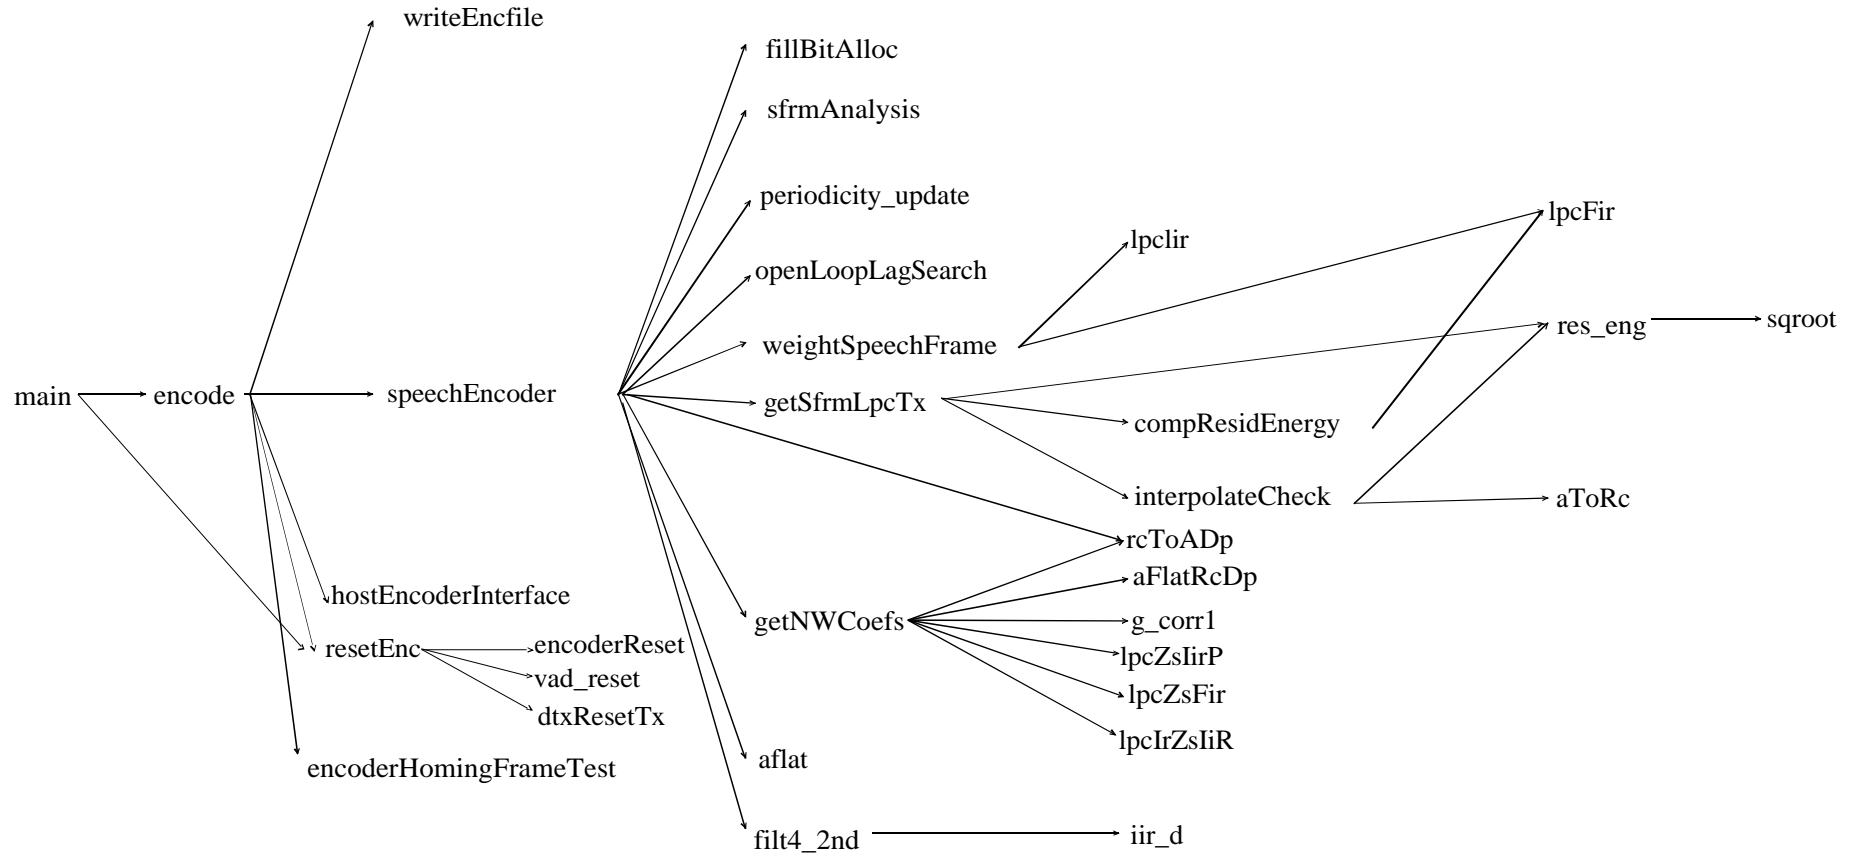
writeEncfile
fillBitAlloc
sfrmAnalysis
periodicity_update
lpcFir
lpcIir
openLoopLagSearch
weightSpeechFrame
res_eng
sqroot
main
encode
speechEncoder
getSfrmLpcTx
compResidEnergy
interpolateCheck
aToRc
rcToADp
aFlatRcDp
hostEncoderInterface
getNWCoefs
g_corr1
resetEnc
encoderReset
lpcZsIirP
vad_reset
lpcZsFir
dtxResetTx
lpcIrZsIiR
encoderHomingFrameTest
aflat
filt4_2nd
iir_d